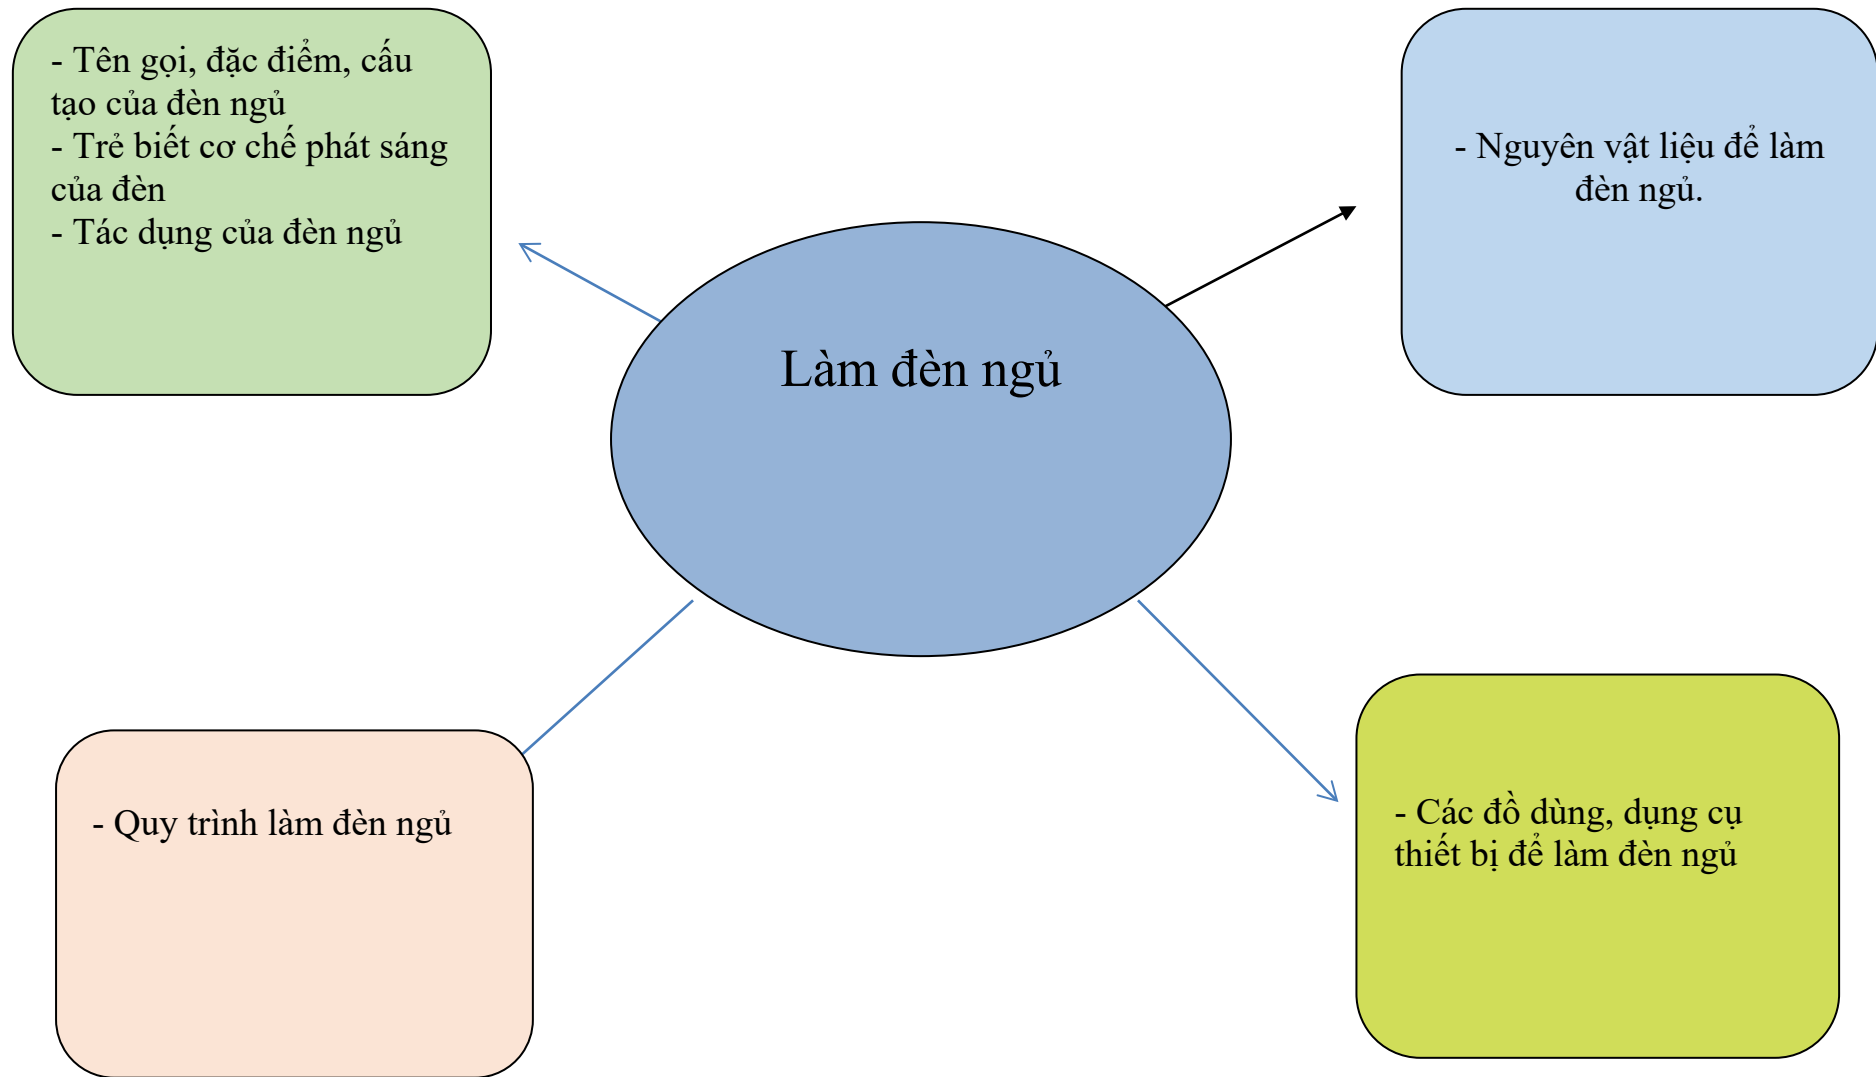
- Tên gọi, đặc điểm, cấu tạo của đèn ngủ
- Trẻ biết cơ chế phát sáng của đèn
- Tác dụng của đèn ngủ

- Nguyên vật liệu để làm đèn ngủ.

Làm đèn ngủ

- Quy trình làm đèn ngủ

- Các đồ dùng, dụng cụ thiết bị để làm đèn ngủ